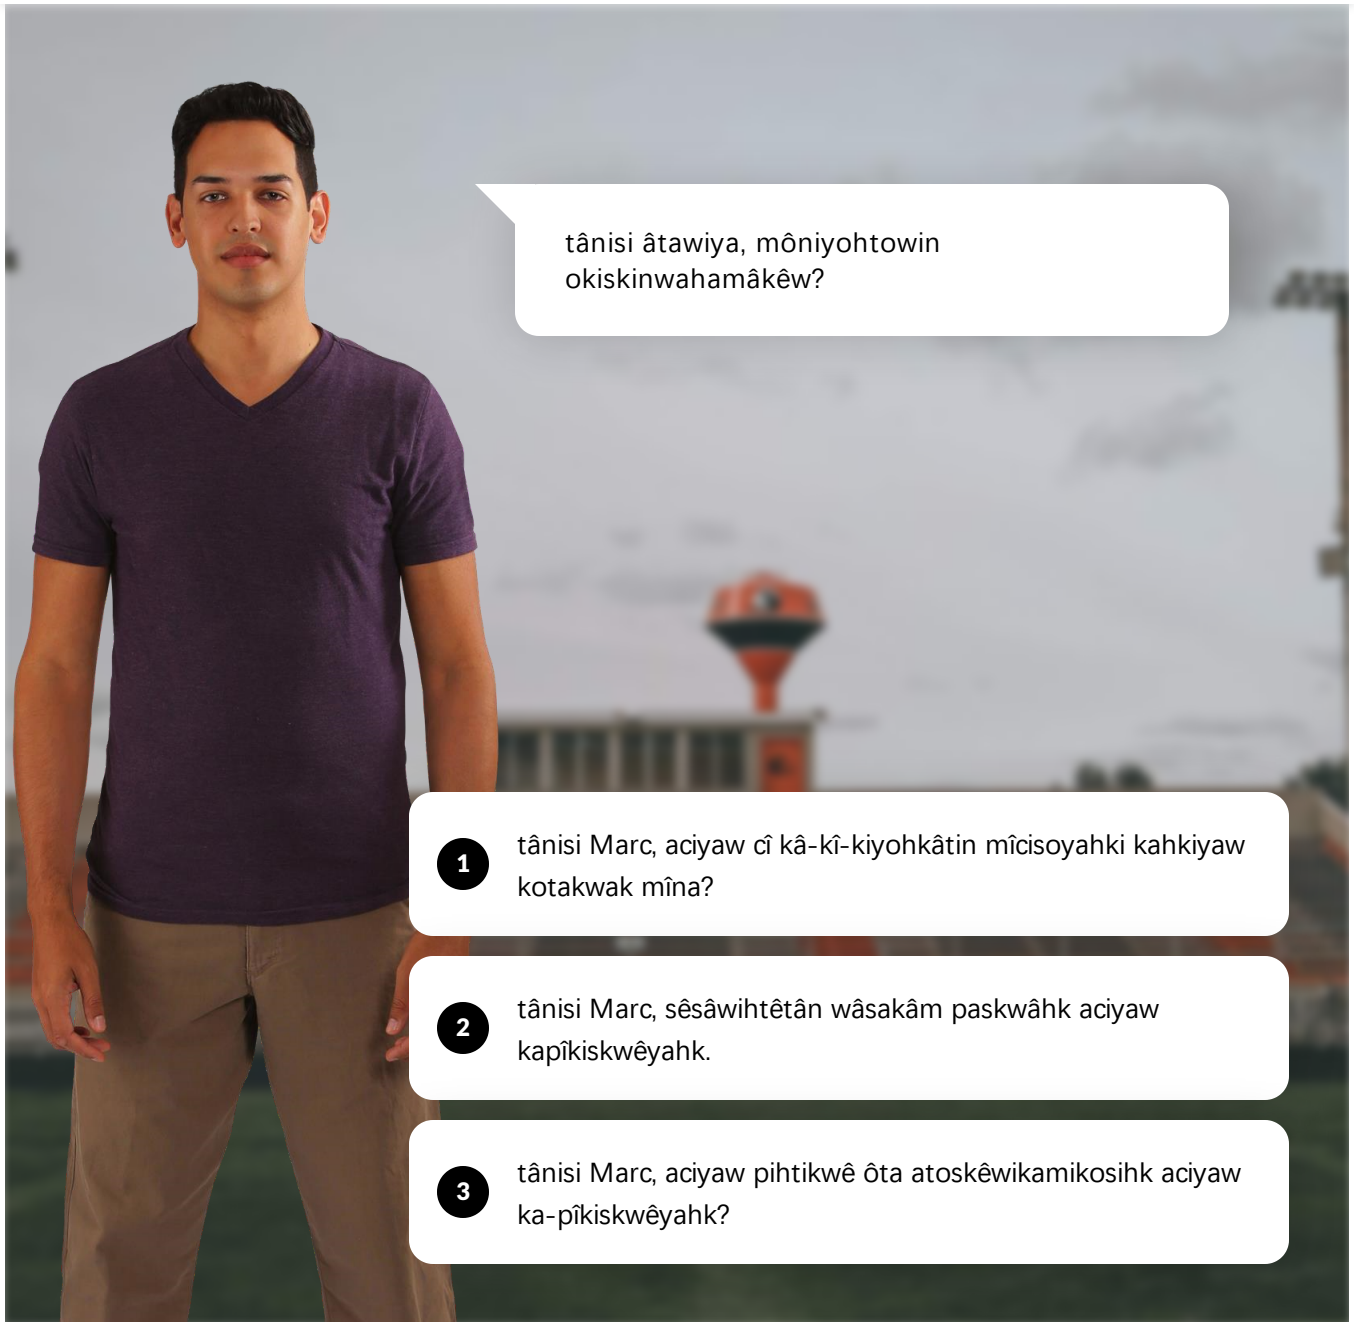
tânisi âtawiya, môniyohtowin okiskinwahamâkêw?

1 tânisi Marc, aciyaw cî kâ-kî-kiyohkâtin mîcisoyahki kahkiyaw kotakwak mîna?

2 tânisi Marc, sêsâwihtêtân wâsakâm paskwâhk aciyaw kapîkiskwêyahk.

3 tânisi Marc, aciyaw pihtikwê ôta atoskêwikamikosihk aciyaw ka-pîkiskwêyahk?